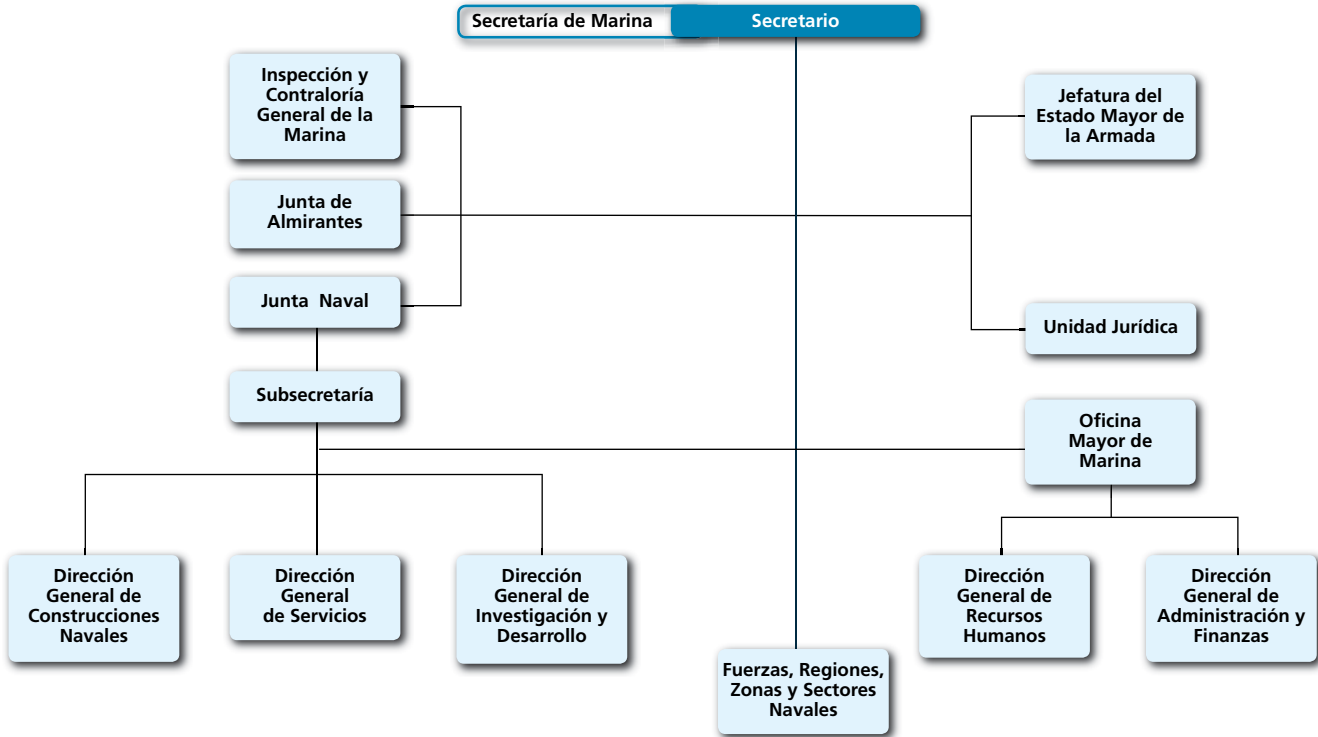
Secretaría de Marina

Secretario

Inspección y Contraloría General de la Marina

Junta de Almirantes

Junta Naval

Jefatura del Estado Mayor de la Armada

Unidad Jurídica

Subsecretaría

Oficina Mayor de Marina

Dirección General de Construcciones Navales

Dirección General de Servicios

Dirección General de Investigación y Desarrollo

Fuerzas, Regiones, Zonas y Sectores Navales

Dirección General de Recursos Humanos

Dirección General de Administración y Finanzas